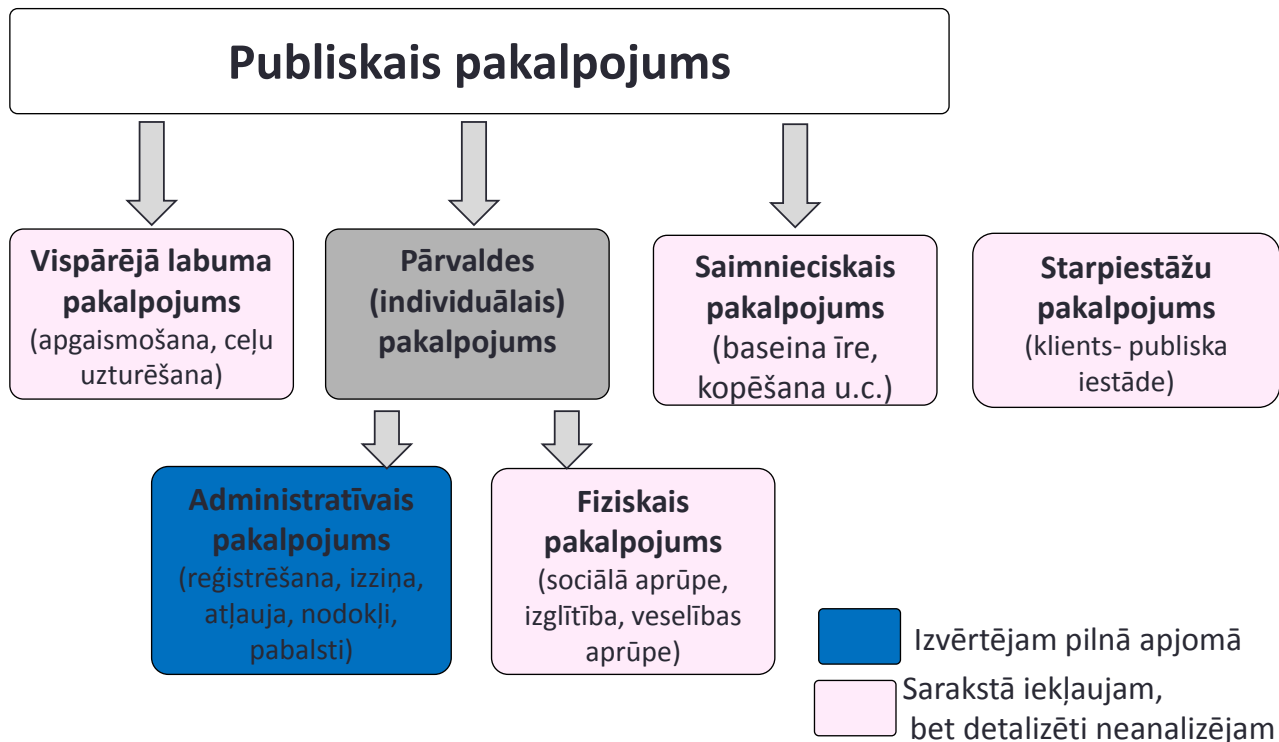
Publiskais pakalpojums

Vispārējā labuma pakalpojums (apgaismošana, ceļu uzturēšana)

Pārvaldes (individuālais) pakalpojums

Saimnieciskais pakalpojums (baseina īre, kopēšana u.c.)

Starpiestāžu pakalpojums (klients- publiska iestāde)

Administratīvais pakalpojums (reģistrēšana, izziņa, atļauja, nodokļi, pabalsti)

Fiziskais pakalpojums (sociālā aprūpe, izglītība, veselības aprūpe)

Izvērtējam pilnā apjomā

Sarakstā iekļaujam, bet detalizēti neanalizējam